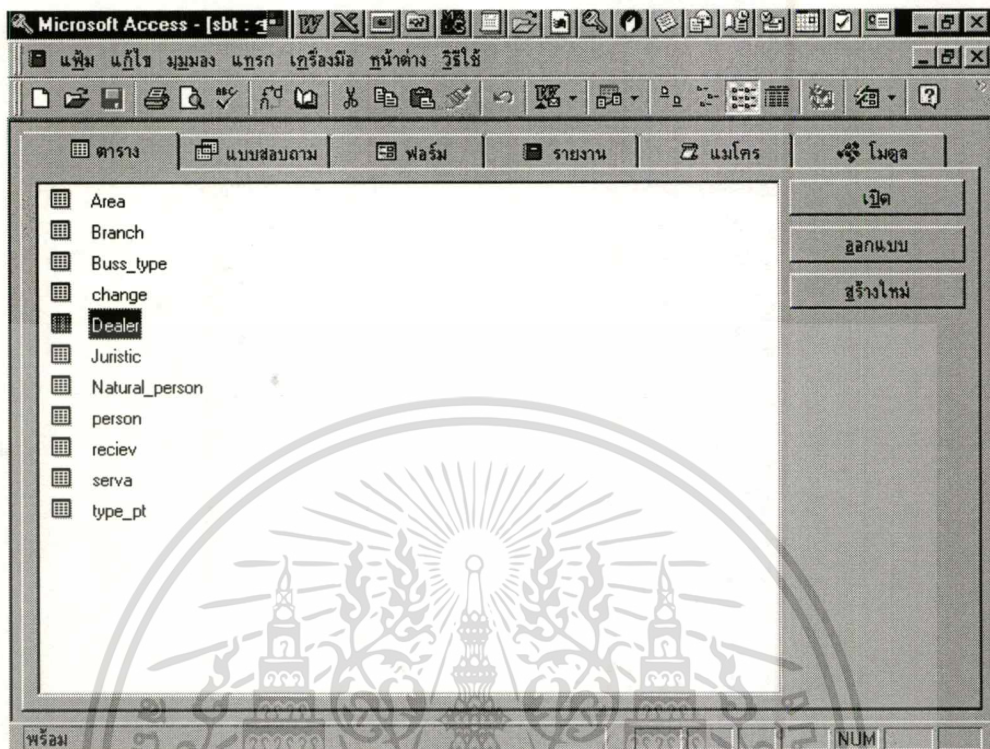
Microsoft Access - [sbt : ฐ

แฟ้ม แก้ไข มุมมอง แทรก เครื่องมือ หน้าต่าง วิธีใช้

ตาราง | แบบสอบถาม | ฟอร์ม | รายงาน | แมโคร | โมดูล

Area
Branch
Buss_type
change
Dealer
Juristic
Natural_person
person
reciev
serva
type_pt

เปิด
ออกแบบ
สร้างใหม่

พร้อม

NUM